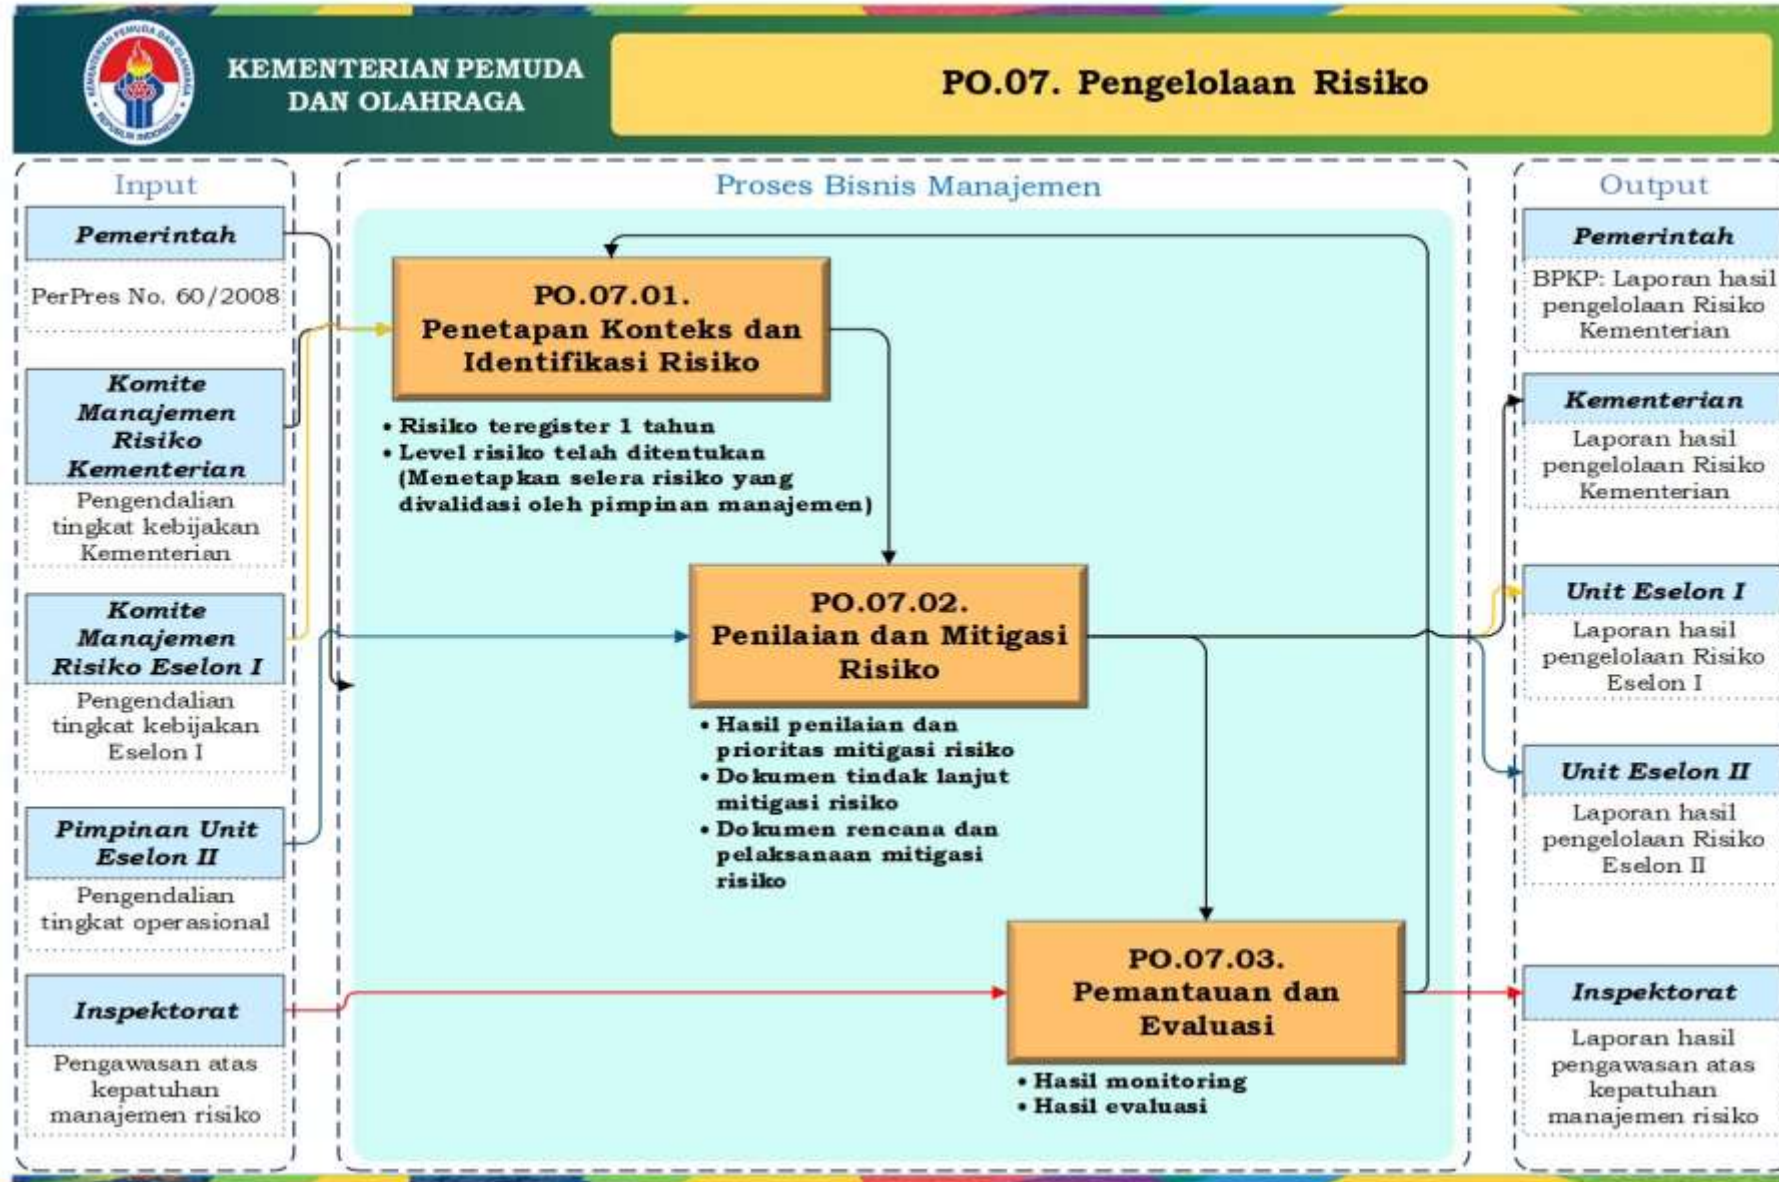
KEMENTERIAN PEMUDA DAN OLAHRAGA

PO.07. Pengelolaan Risiko

Input

Pemerintah

PerPres No. 60/2008

Komite Manajemen Risiko Kementerian

Pengendalian tingkat kebijakan Kementerian

Komite Manajemen Risiko Eselon I

Pengendalian tingkat kebijakan Eselon I

Pimpinan Unit Eselon II

Pengendalian tingkat operasional

Inspektorat

Pengawasan atas kepatuhan manajemen risiko

Proses Bisnis Manajemen

PO.07.01. Penetapan Konteks dan Identifikasi Risiko

• Risiko teregister 1 tahun
• Level risiko telah ditentukan (Menetapkan selera risiko yang divalidasi oleh pimpinan manajemen)

PO.07.02. Penilaian dan Mitigasi Risiko

• Hasil penilaian dan prioritas mitigasi risiko
• Dokumen tindak lanjut mitigasi risiko
• Dokumen rencana dan pelaksanaan mitigasi risiko

PO.07.03. Pemantauan dan Evaluasi

• Hasil monitoring
• Hasil evaluasi

Output

Pemerintah

BPKP: Laporan hasil pengelolaan Risiko Kementerian

Kementerian

Laporan hasil pengelolaan Risiko Kementerian

Unit Eselon I

Laporan hasil pengelolaan Risiko Eselon I

Unit Eselon II

Laporan hasil pengelolaan Risiko Eselon II

Inspektorat

Laporan hasil pengawasan atas kepatuhan manajemen risiko